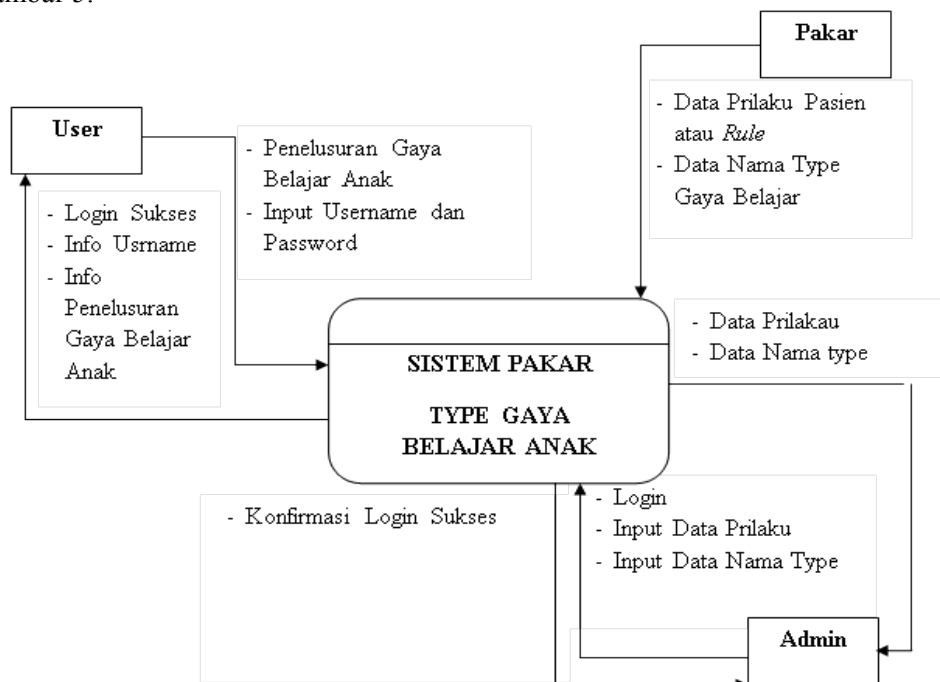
ambar 3.

Pakar

- Data Prilaku Pasien atau *Rule*
- Data Nama Type Gaya Belajar

User

- Penelusuran Gaya Belajar Anak
- Input Username dan Password

- Login Sukses
- Info Usrname
- Info Penelusuran Gaya Belajar Anak

SISTEM PAKAR

TYPE GAYA BELAJAR ANAK

- Data Prilakau
- Data Nama type

- Konfirmasi Login Sukses

- Login
- Input Data Prilaku
- Input Data Nama Type

Admin